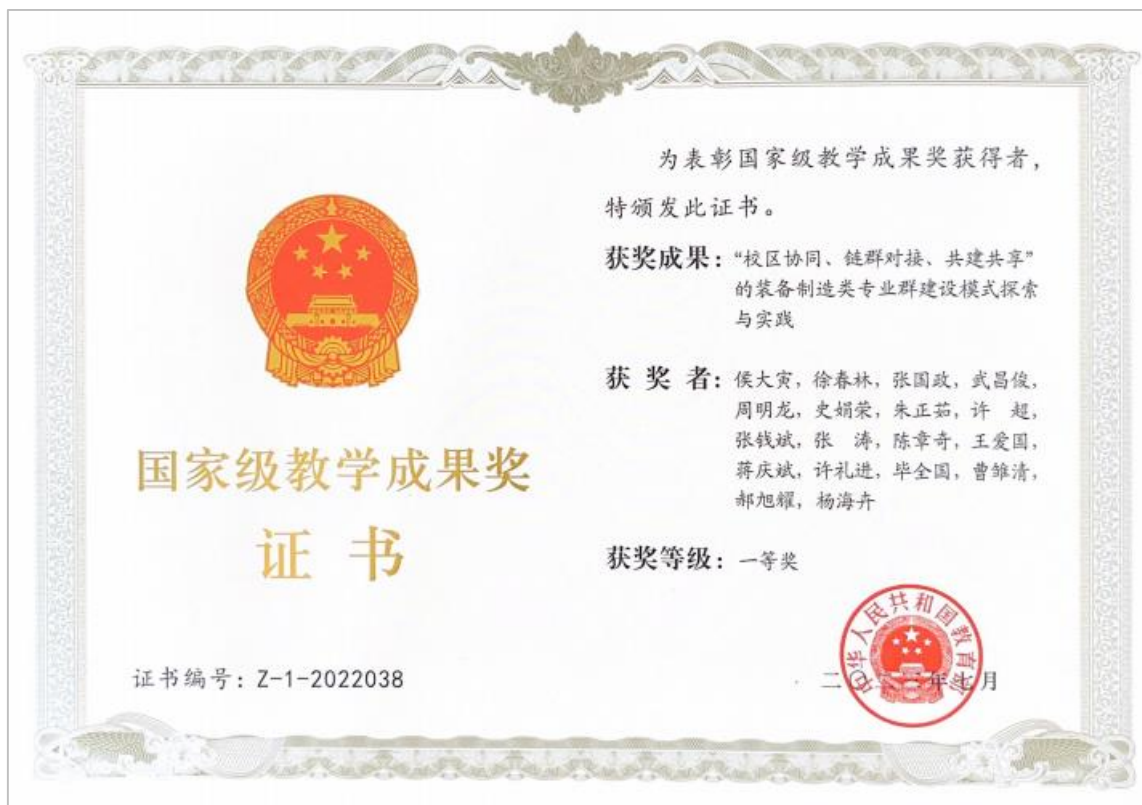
国家级教学成果奖

证 书

为表彰国家级教学成果奖获得者，特颁发此证书。

获奖成果："校区协同、链群对接、共建共享"的装备制造类专业群建设模式探索与实践

获 奖 者：侯大寅，徐春林，张国政，武昌俊，周明龙，史娟荣，朱正茹，许 超，张钱斌，张 涛，陈章奇，王爱国，蒋庆斌，许礼进，毕全国，曹雏清，郝旭耀，杨海卉

获奖等级：一等奖

证书编号：Z-1-2022038

中华人民共和国教育部

二〇二二年七月